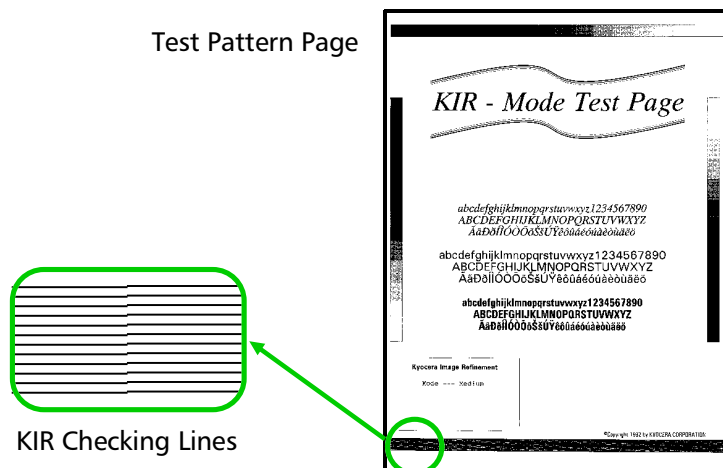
Test Pattern Page

KIR - Mode Test Page

abcdefghijklmnopqrstuvwxyz1234567890
ABCDEFGHIJKLMNOPQRSTUVWXYZ
ÄāÐõÌÎÓÒÖõŠšÚÝëôüáéóúàèòùäëö

abcdefghijklmnopqrstuvwxyz1234567890
ABCDEFGHIJKLMNOPQRSTUVWXYZ
ÄāÐõÌÎÓÒÖõŠšÚÝëôüáéóúàèòùäëö

abcdefghijklmnopqrstuvwxyz1234567890
ABCDEFGHIJKLMNOPQRSTUVWXYZ
ÄāÐõÌÎÓÒÖõŠšÚÝëôüáéóúàèòùäëö

Kyocera Image Refinement

Mode --- Medium

©Copyright 1992 by KYOCERA CORPORATION

KIR Checking Lines